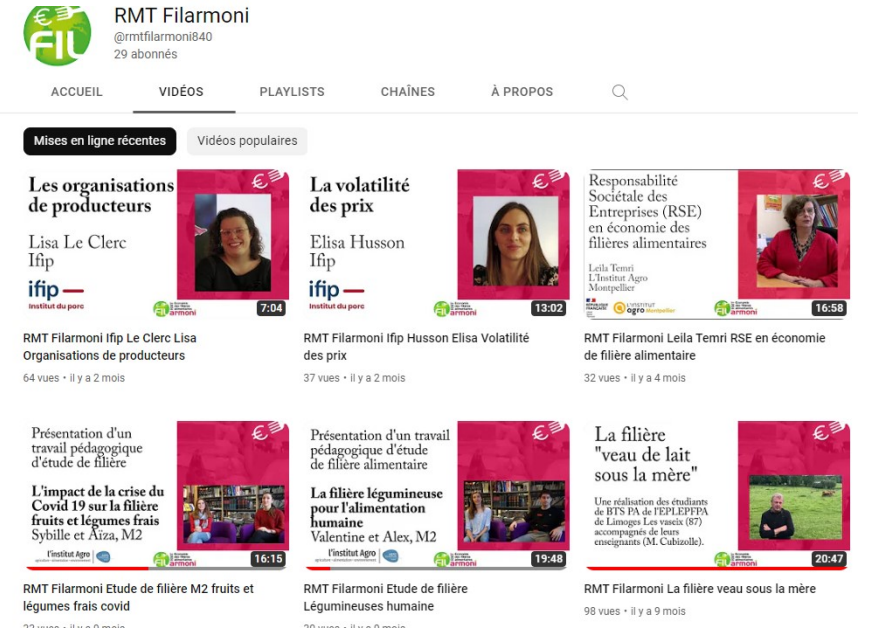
€ FIL

RMT Filarmoni
@rmtfilarmoni840
29 abonnés

ACCUEIL VIDÉOS PLAYLISTS CHAÎNES À PROPOS

Mises en ligne récentes Vidéos populaires

Les organisations de producteurs
Lisa Le Clerc
Ifip
ifip Institut du porc
armoni
7:04
RMT Filarmoni Ifip Le Clerc Lisa Organisations de producteurs
64 vues • il y a 2 mois

La volatilité des prix
Elisa Husson
Ifip
ifip Institut du porc
armoni
13:02
RMT Filarmoni Ifip Husson Elisa Volatilité des prix
37 vues • il y a 2 mois

Responsabilité Sociétale des Entreprises (RSE) en économie des filières alimentaires
Leila Temri
L'Institut Agro Montpellier
armoni
16:58
RMT Filarmoni Leila Temri RSE en économie de filière alimentaire
32 vues • il y a 4 mois

Présentation d'un travail pédagogique d'étude de filière
L'impact de la crise du Covid 19 sur la filière fruits et légumes frais
Sybille et Aïza, M2
l'institut Agro
armoni
16:15
RMT Filarmoni Etude de filière M2 fruits et légumes frais covid
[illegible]

Présentation d'un travail pédagogique d'étude de filière alimentaire
La filière légumineuse pour l'alimentation humaine
Valentine et Alex, M2
l'institut Agro
armoni
19:48
RMT Filarmoni Etude de filière Légumineuses humaine
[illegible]

La filière "veau de lait sous la mère"
Une réalisation des étudiants de BTS PA de l'EPLEPFPA de Limoges Les vaseix (87) accompagnés de leurs enseignants (M. Cubizolle).
armoni
20:47
RMT Filarmoni La filière veau sous la mère
98 vues • il y a 9 mois